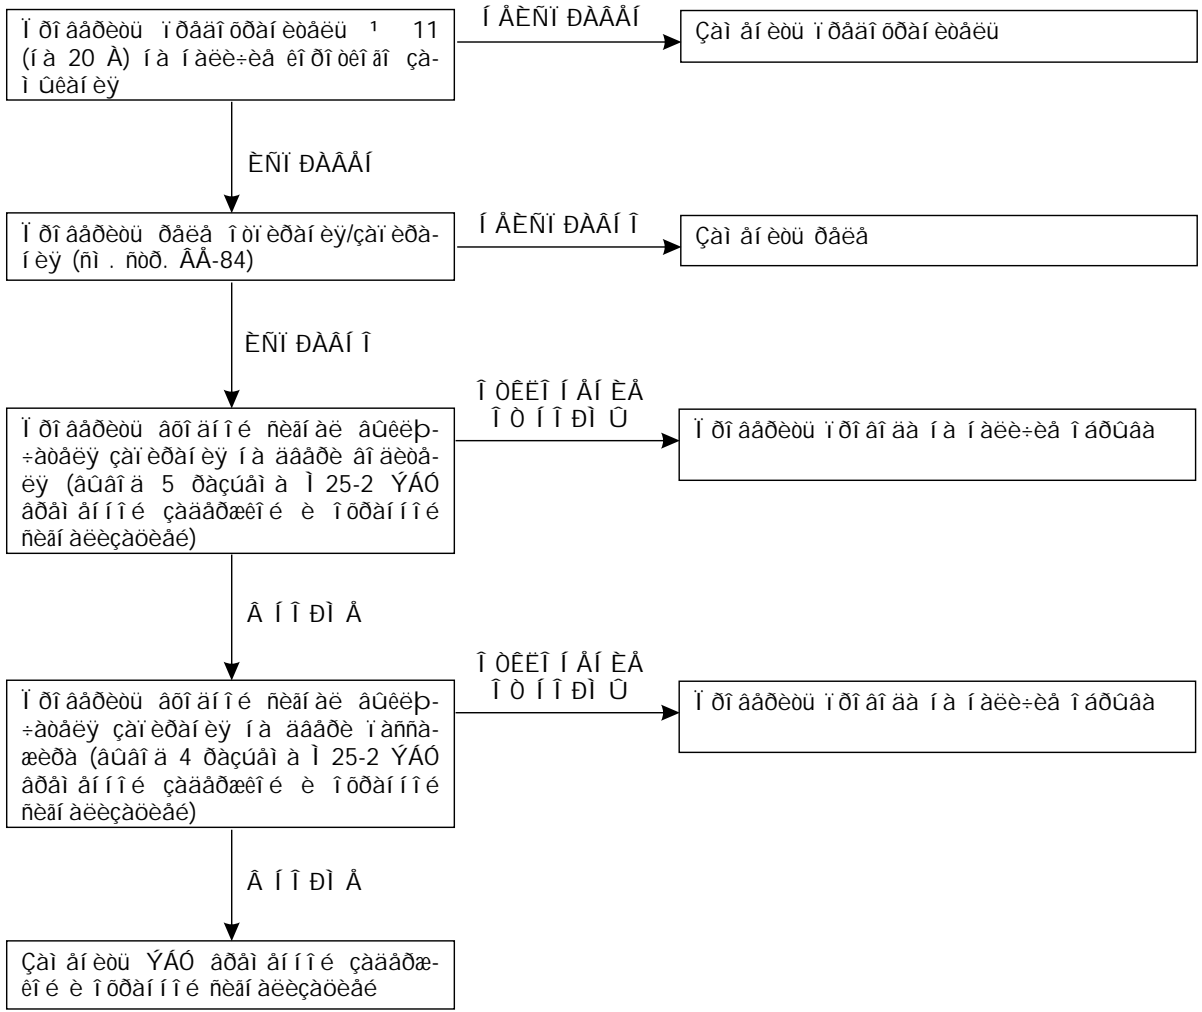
Ï ðî âåðèòü ïðåäîõðàíèòåëü ¹ 11 (íà 20 À) íà íàëè÷èå êîðîòêîãî çàìûêàíèÿ

Í ÅÈÑÏ ÐÀÂÅÍ

Çàì åíèòü ïðåäîõðàíèòåëü

ÈÑÏ ÐÀÂÅÍ

Ï ðîâåðèòü ðåëå îòïèðàíèÿ/çàïèðàíèÿ (ñì . ñòð. ÂÅ-84)

Í ÅÈÑÏ ÐÀÂÍ Î

Çàì åíèòü ðåëå

ÈÑÏ ÐÀÂÍ Î

Ï ðîâåðèòü âõîäíîé ñèãíàë âûêëþ÷àòåëÿ çàïèðàíèÿ íà äâåðè âîäèòåëÿ (âûâîä 5 ðàçúåìà Ì 25-2 ÝÁÓ âðåìåííîé çàäåðæêè è îõðàííîé ñèãíàëèçàöèè)

Î ÒÊËÎ Í ÅÍ ÈÅ Î Ò Í Î ÐÌ Û

Ï ðîâåðèòü ïðîâîäà íà íàëè÷èå îáðûâà

Â Í Î ÐÌ Å

Ï ðîâåðèòü âõîäíîé ñèãíàë âûêëþ÷àòåëÿ çàïèðàíèÿ íà äâåðè ïàññàæèðà (âûâîä 4 ðàçúåìà Ì 25-2 ÝÁÓ âðåìåííîé çàäåðæêè è îõðàííîé ñèãíàëèçàöèè)

Î ÒÊËÎ Í ÅÍ ÈÅ Î Ò Í Î ÐÌ Û

Ï ðîâåðèòü ïðîâîäà íà íàëè÷èå îáðûâà

Â Í Î ÐÌ Å

Çàì åíèòü ÝÁÓ âðåìåííîé çàäåðæêè è îõðàííîé ñèãíàëèçàöèè